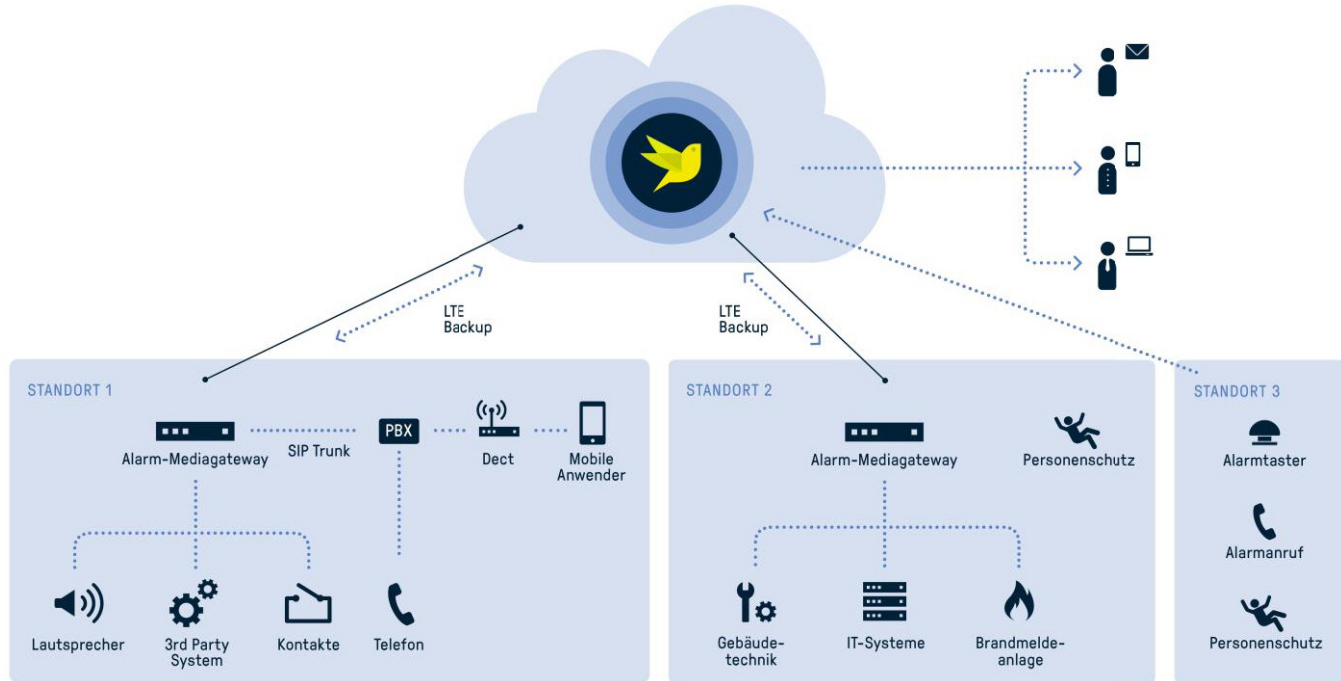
LTE
Backup

LTE
Backup

STANDORT 1

Alarm-Mediagateway

SIP Trunk

PBX

Dect

Mobile
Anwender

Lautsprecher

3rd Party
System

Kontakte

Telefon

STANDORT 2

Alarm-Mediagateway

Personenschutz

Gebäude-
technik

IT-Systeme

Brandmelde-
anlage

STANDORT 3

Alarmtaster

Alarmanruf

Personenschutz